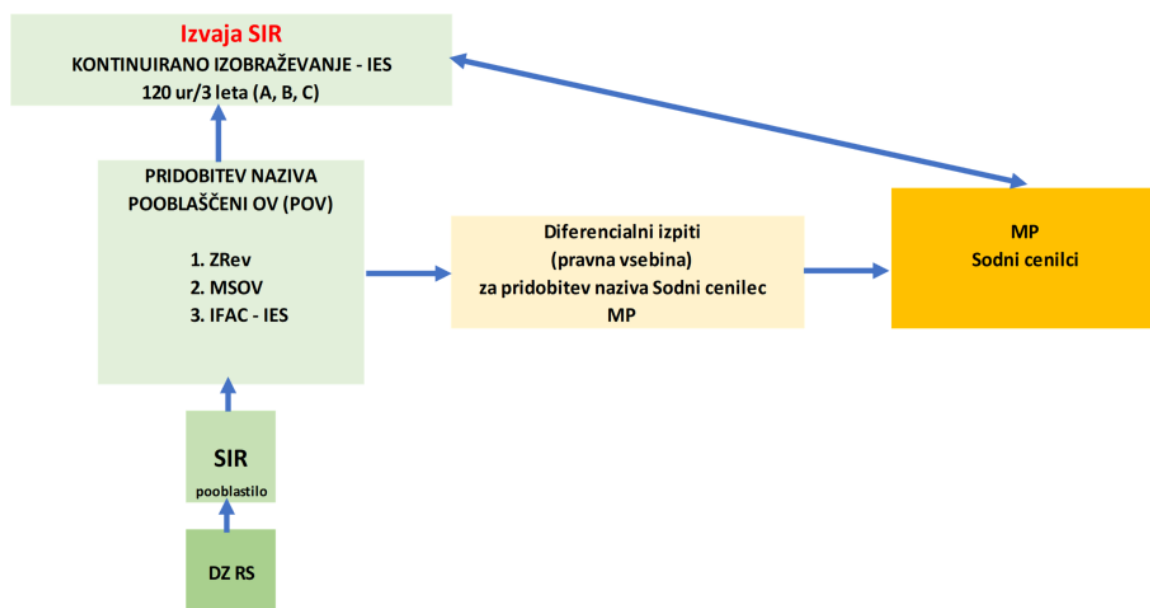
Izvaja SIR
KONTINUIRANO IZOBRAŽEVANJE - IES
120 ur/3 leta (A, B, C)

PRIDOBITEV NAZIVA
POOBLAŠČENI OV (POV)

1. ZRev
2. MSOV
3. IFAC - IES

Diferencialni izpiti
(pravna vsebina)
za pridobitev naziva Sodni cenilec
MP

MP
Sodni cenilci

SIR
pooblastilo

DZ RS